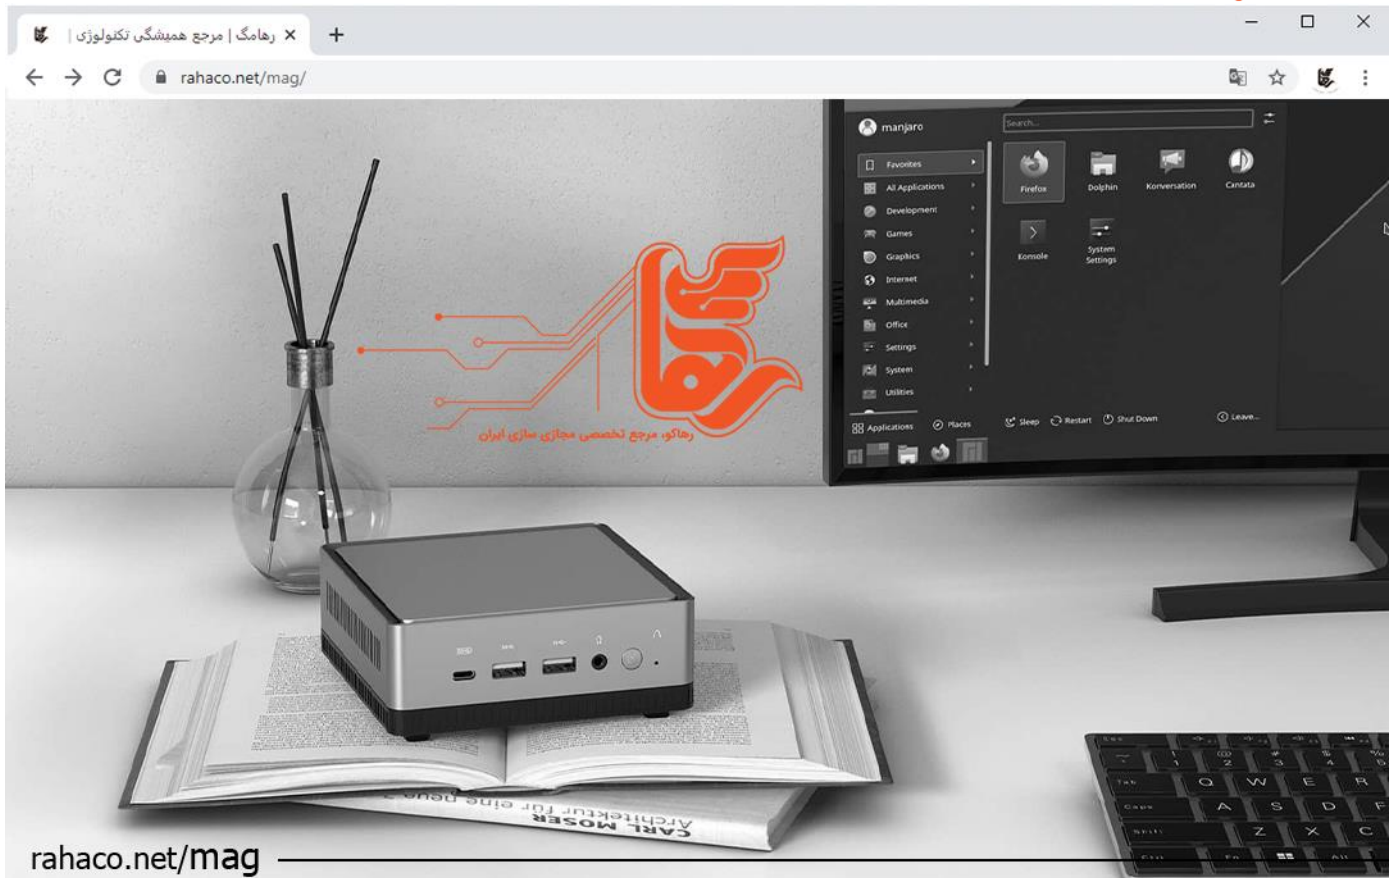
رهامگ | مرجع همیشگی تکنولوژی |
rahaco.net/mag/

manjaro
Search...
Favorites
All Applications
Development
Games
Graphics
Internet
Multimedia
Office
Settings
System
Utilities
Firefox
Dolphin
Konversation
Cantata
Konsole
System Settings
Applications
Places
Sleep
Restart
Shut Down
Leave...

رهاکو، مرجع تخصصی مجازی سازی ایران

CARL MOSER
Architektur für eine neue

rahaco.net/mag